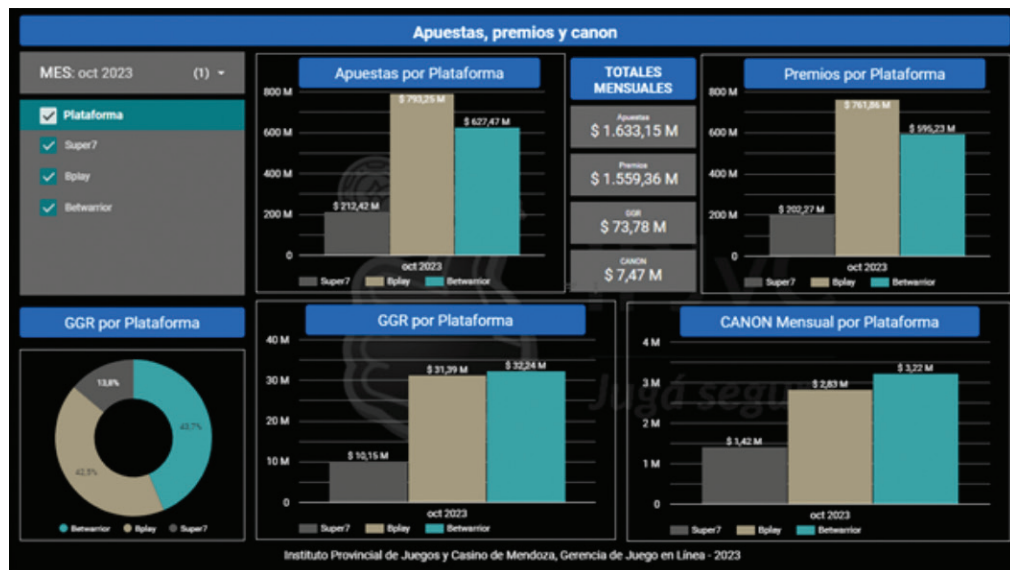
Apuestas, premios y canon

MES: oct 2023 (1) ▾

Plataforma
Super7
Bplay
Betwarrior

Apuestas por Plataforma

800 M
600 M
400 M
200 M
0

$ 212,42 M
$ 793,25 M
$ 627,47 M

oct 2023

Super7 Bplay Betwarrior

TOTALES MENSUALES

Apuestas
$ 1.633,15 M

Premios
$ 1.559,36 M

GGR
$ 73,78 M

CANON
$ 7,47 M

Premios por Plataforma

800 M
600 M
400 M
200 M
0

$ 202,27 M
$ 761,86 M
$ 595,23 M

oct 2023

Super7 Bplay Betwarrior

GGR por Plataforma

13,8%
43,7%
42,5%

Betwarrior Bplay Super7

GGR por Plataforma

40 M
30 M
20 M
10 M
0

$ 10,15 M
$ 31,39 M
$ 32,24 M

oct 2023

Super7 Bplay Betwarrior

CANON Mensual por Plataforma

4 M
3 M
2 M
1 M
0

$ 1,42 M
$ 2,83 M
$ 3,22 M

oct 2023

Super7 Bplay Betwarrior

Jugá segu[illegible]

Instituto Provincial de Juegos y Casino de Mendoza, Gerencia de Juego en Línea - 2023